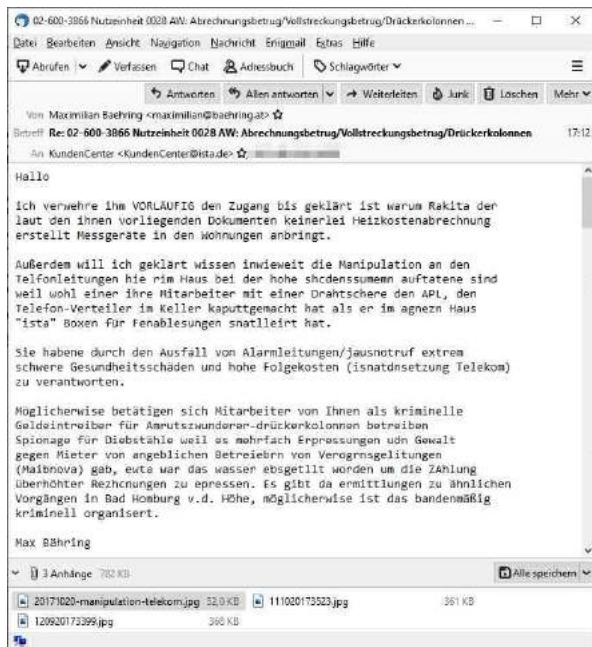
02-600-3866 Nutzeinheit 0028 AW: Abrechnungsbetrug/Vollstreckungsbetrug/Drückerkolonnen ...

Datei Bearbeiten Ansicht Navigation Nachricht Enigmail Extras Hilfe

Abrufen Verfassen Chat Adressbuch Schlagwörter

Antworten Allen antworten Weiterleiten Junk Löschen Mehr

Von Maximilian Baehring <maximilian@baehring.at>

Betreff Re: 02-600-3866 Nutzeinheit 0028 AW: Abrechnungsbetrug/Vollstreckungsbetrug/Drückerkolonnen 17:12

An KundenCenter <KundenCenter@ista.de>

Hallo

ich verwehre ihm VORLÄUFIG den Zugang bis geklärt ist warum Rakita der laut den ihnen vorliegenden Dokumenten keinerlei Heizkostenabrechnung erstellt Messgeräte in den Wohnungen anbringt.

Außerdem will ich geklärt wissen inwieweit die Manipulation an den Telfonleitungen hie rim Haus bei der hohe shcdenssumemn auftatene sind weil wohl einer ihre Mitarbeiter mit einer Drahtschere den APL, den Telefon-Verteiler im Keller kaputtgemacht hat als er im agnezn Haus "ista" Boxen für Fenablesungen snatlleirt hat.

Sie habene durch den Ausfall von Alarmleitungen/jausnotruf extrem schwere Gesundheitsschäden und hohe Folgekosten (isnatdnsetzung Telekom) zu verantworten.

Möglicherwise betätigen sich Mitarbeiter von Ihnen als kriminelle Geldeintreiber für Amrutszwunderer-drückerkolonnen betreiben Spionage für Diebstähle weil es mehrfach Erpressungen udn Gewalt gegen Mieter von angeblichen Betreiebrn von Verogrnsgelitungen (Maibnova) gab, ewte war das wasser ebsgetllt worden um die ZAhlung überhöhter Rezhcnungen zu epressen. Es gibt da ermittlungen zu ähnlichen Vorgängen in Bad Homburg v.d. Höhe, möglicherwise ist das bandenmäßig kriminell organisert.

Max Bährting

3 Anhänge 782 KB

Alle speichern

20171020-manipulation-telekom.jpg 52,0 KB

111020173523.jpg 361 KB

120920173399.jpg 368 KB